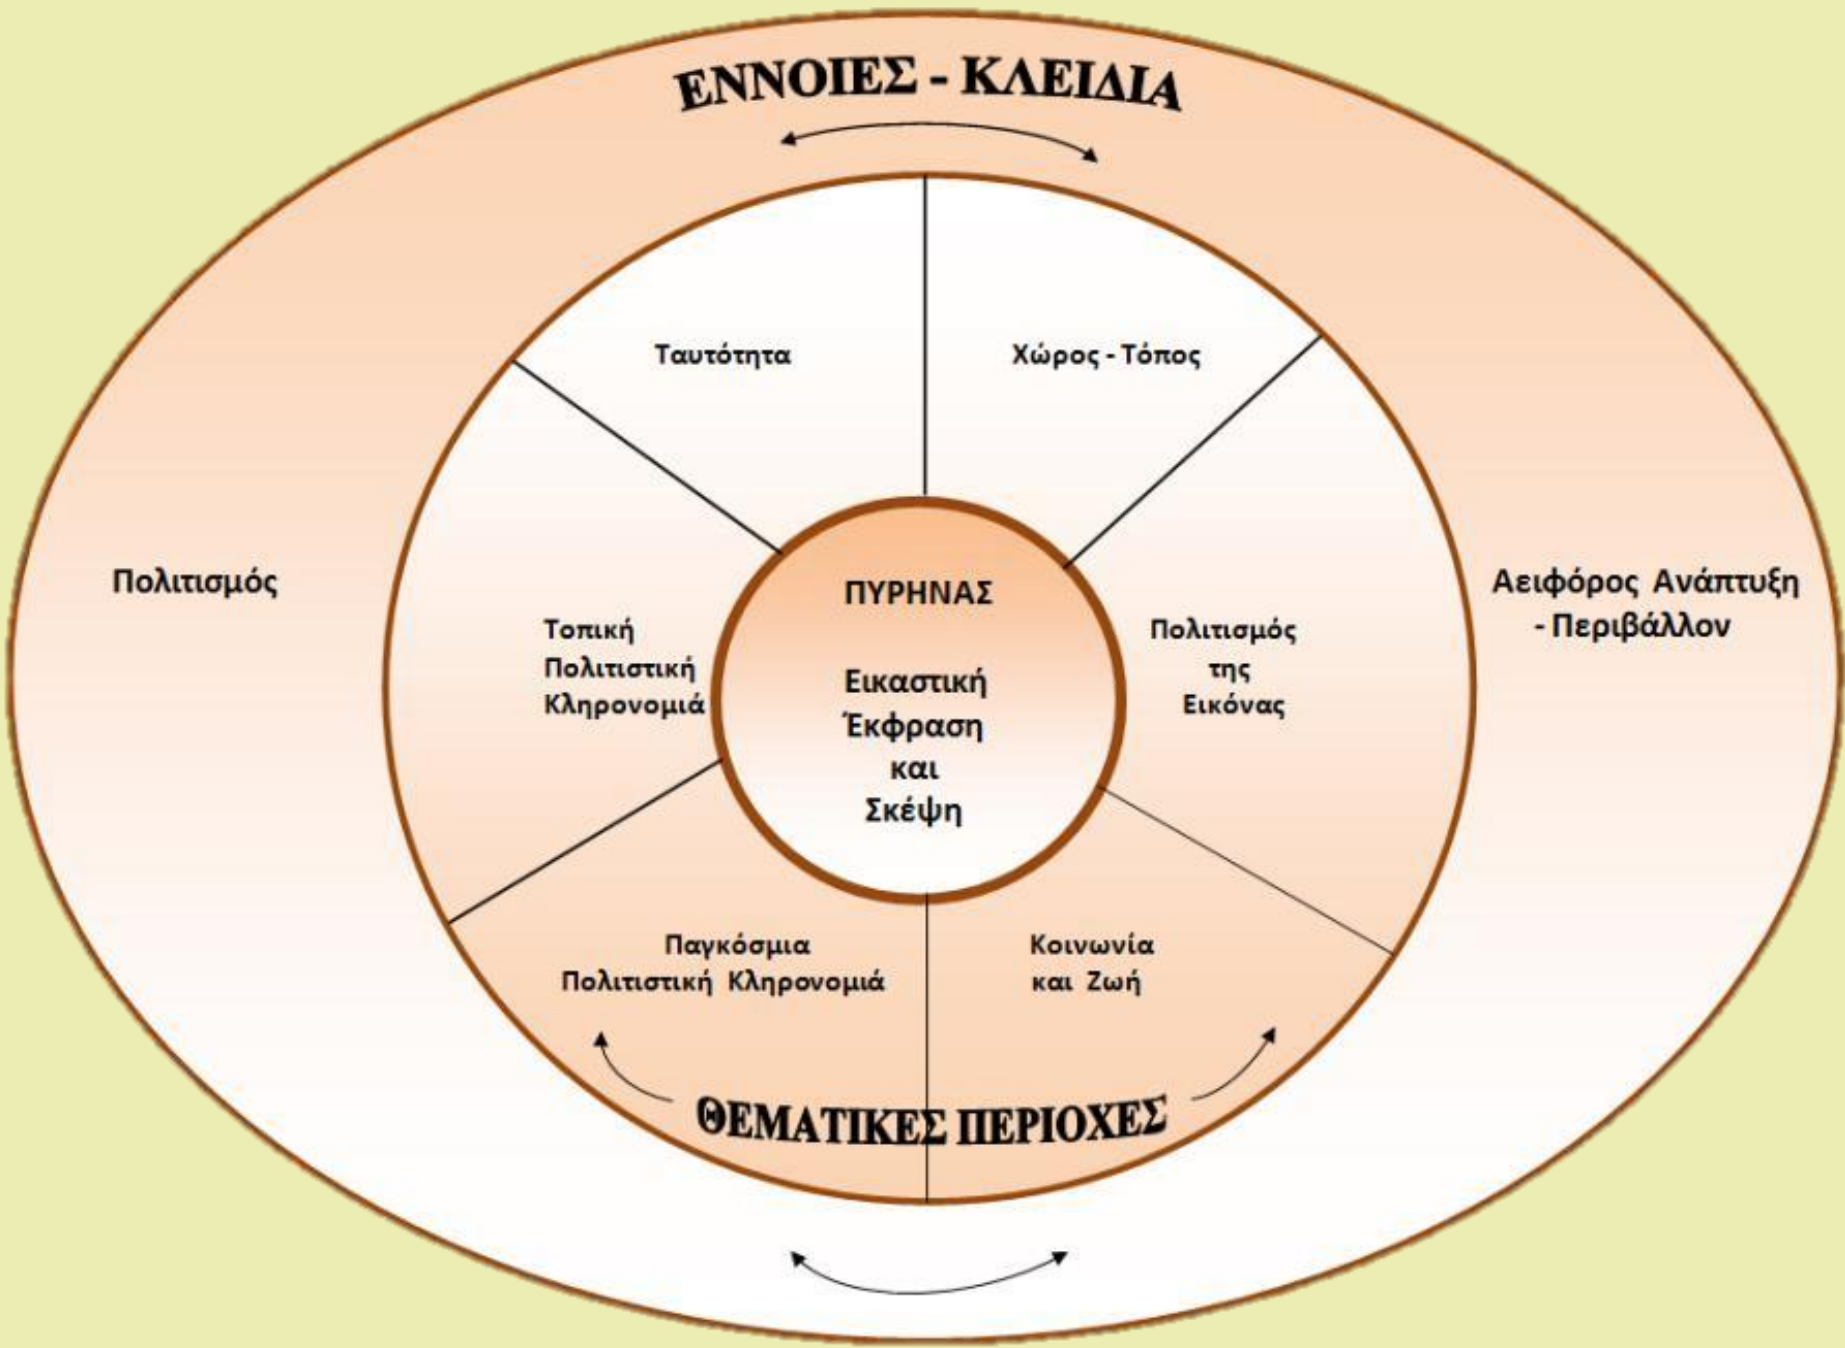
ΕΝΝΟΙΕΣ - ΚΛΕΙΔΙΑ

Ταυτότητα

Χώρος - Τόπος

Πολιτισμός

Αειφόρος Ανάπτυξη - Περιβάλλον

ΠΥΡΗΝΑΣ

Εικαστική Έκφραση και Σκέψη

Τοπική Πολιτιστική Κληρονομιά

Πολιτισμός της Εικόνας

Παγκόσμια Πολιτιστική Κληρονομιά

Κοινωνία και Ζωή

ΘΕΜΑΤΙΚΕΣ ΠΕΡΙΟΧΕΣ